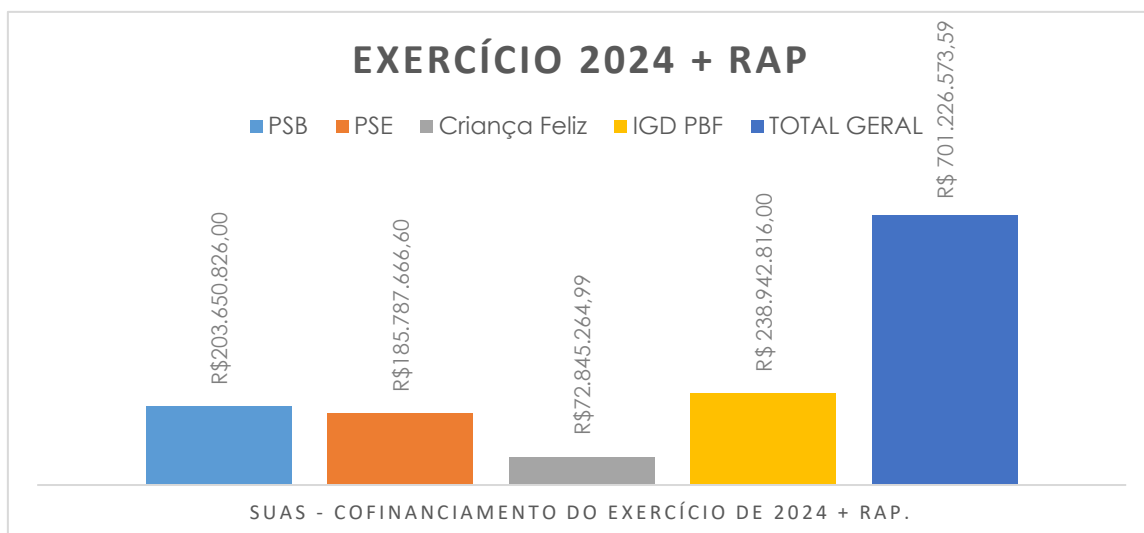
EXERCÍCIO 2024 + RAP

PSB PSE Criança Feliz IGD PBF TOTAL GERAL

R$203.650.826,00
R$185.787.666,60
R$72.845.264,99
R$ 238.942.816,00
R$ 701.226.573,59

SUAS - COFINANCIAMENTO DO EXERCÍCIO DE 2024 + RAP.